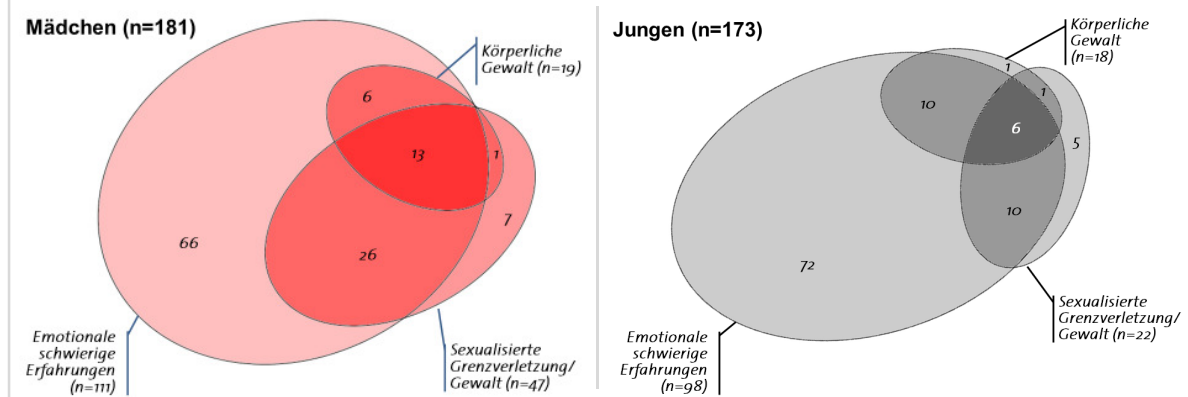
Mädchen (n=181)

Körperliche Gewalt (n=19)

6

13

1

7

66

26

Emotionale schwierige Erfahrungen (n=111)

Sexualisierte Grenzverletzung/ Gewalt (n=47)

Jungen (n=173)

Körperliche Gewalt (n=18)

1

10

1

6

5

10

72

Emotionale schwierige Erfahrungen (n=98)

Sexualisierte Grenzverletzung/ Gewalt (n=22)